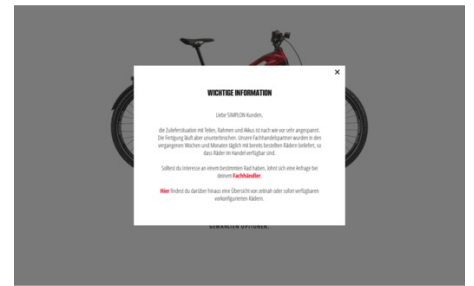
×

WICHTIGE INFORMATION

Liebe SIMPLON Kunden,

die Zuliefersituation mit Teilen, Rahmen und Akkus ist nach wie vor sehr angespannt. Die Fertigung läuft aber ununterbrochen. Unsere Fachhandelspartner wurden in den vergangenen Wochen und Monaten täglich mit bereits bestellten Rädern beliefert, so dass Räder im Handel verfügbar sind.

Solltest du Interesse an einem bestimmten Rad haben, lohnt sich eine Anfrage bei deinem Fachhändler.

Hier findest du darüber hinaus eine Übersicht von aktuell oder sofort verfügbaren vorkonfigurierten Rädern.

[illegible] OPTIONEN.